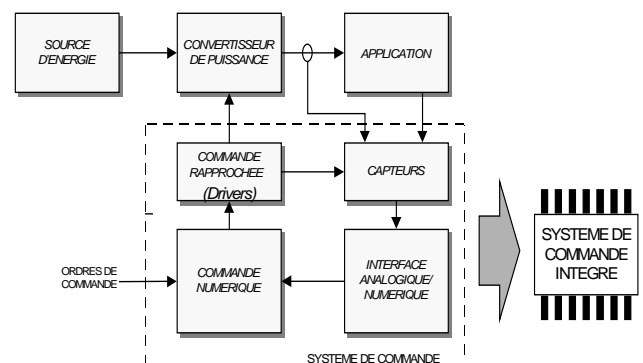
SOURCE D'ENERGIE

CONVERTISSEUR DE PUISSANCE

APPLICATION

COMMANDE RAPPROCHEE (Drivers)

CAPTEURS

ORDRES DE COMMANDE

COMMANDE NUMERIQUE

INTERFACE ANALOGIQUE/ NUMERIQUE

SYSTEME DE COMMANDE

SYSTEME DE COMMANDE INTEGRE